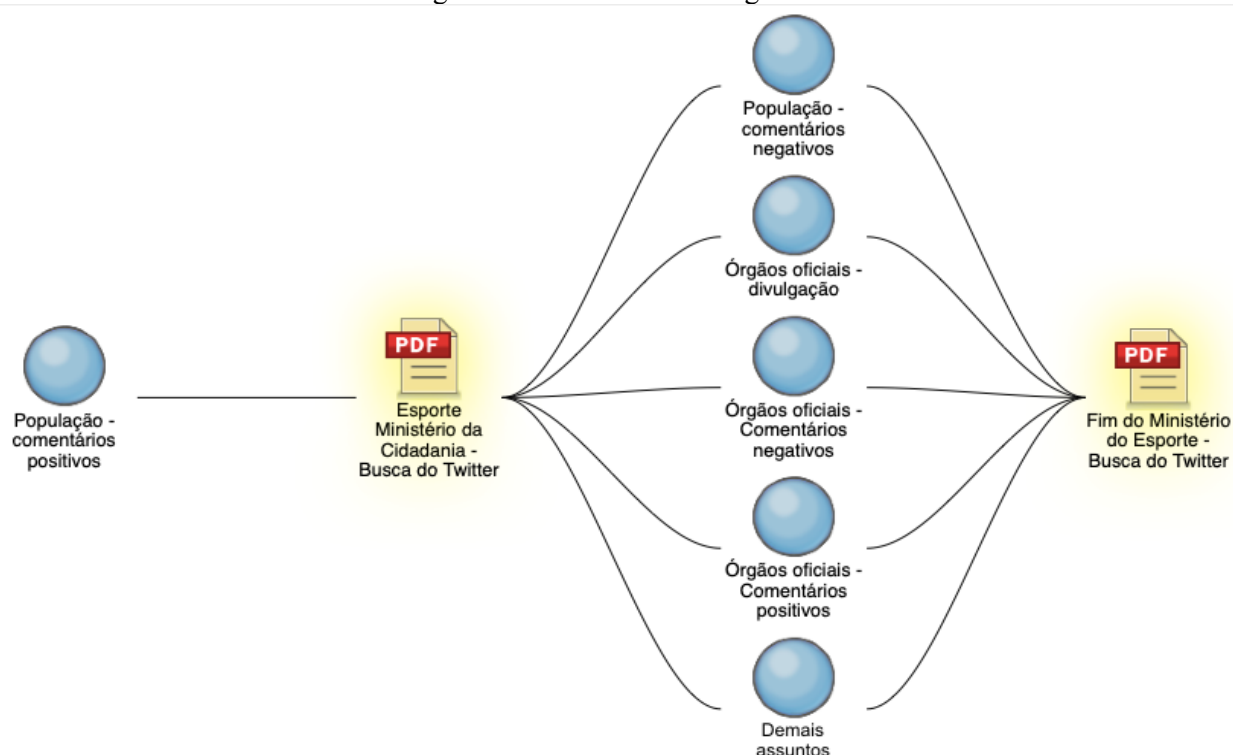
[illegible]

População - comentários positivos

PDF
Esporte Ministério da Cidadania - Busca do Twitter

População - comentários negativos

Órgãos oficiais - divulgação

Órgãos oficiais - Comentários negativos

Órgãos oficiais - Comentários positivos

Demais assuntos

PDF
Fim do Ministério do Esporte - Busca do Twitter